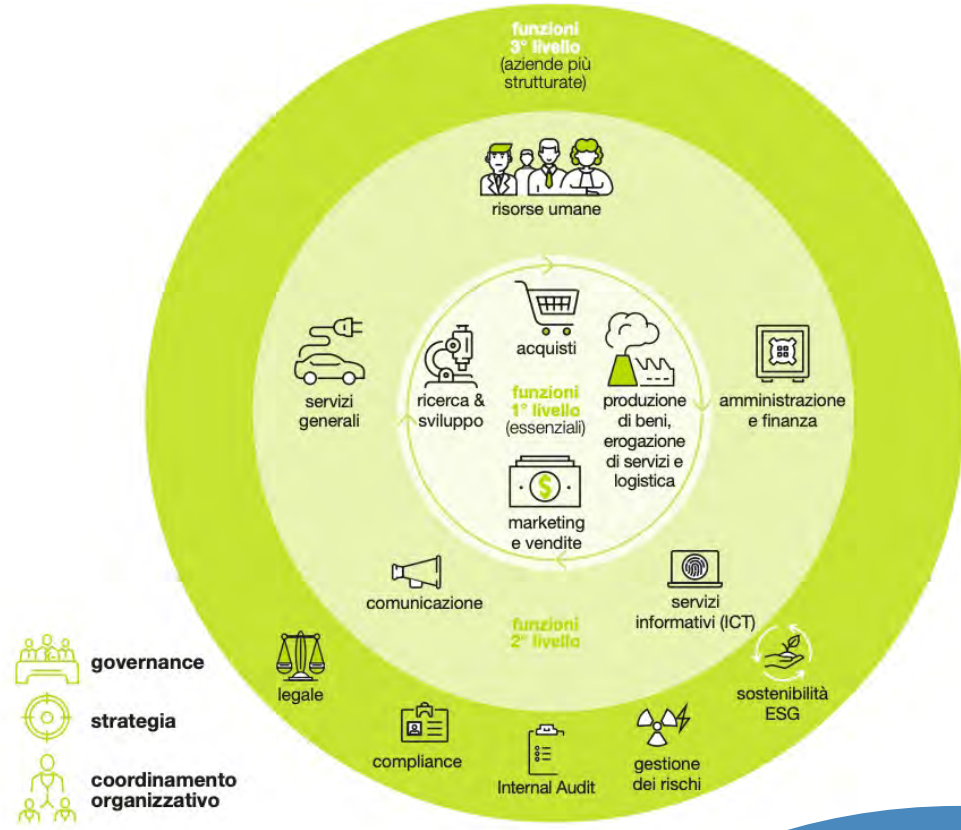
funzioni
3° livello
(aziende più strutturate)

risorse umane

acquisti

servizi generali

ricerca & sviluppo

funzioni
1° livello
(essenziali)

produzione di beni, erogazione di servizi e logistica

amministrazione e finanza

marketing e vendite

comunicazione

funzioni
2° livello

servizi informativi (ICT)

sostenibilità ESG

legale

compliance

Internal Audit

gestione dei rischi

governance

strategia

coordinamento organizzativo